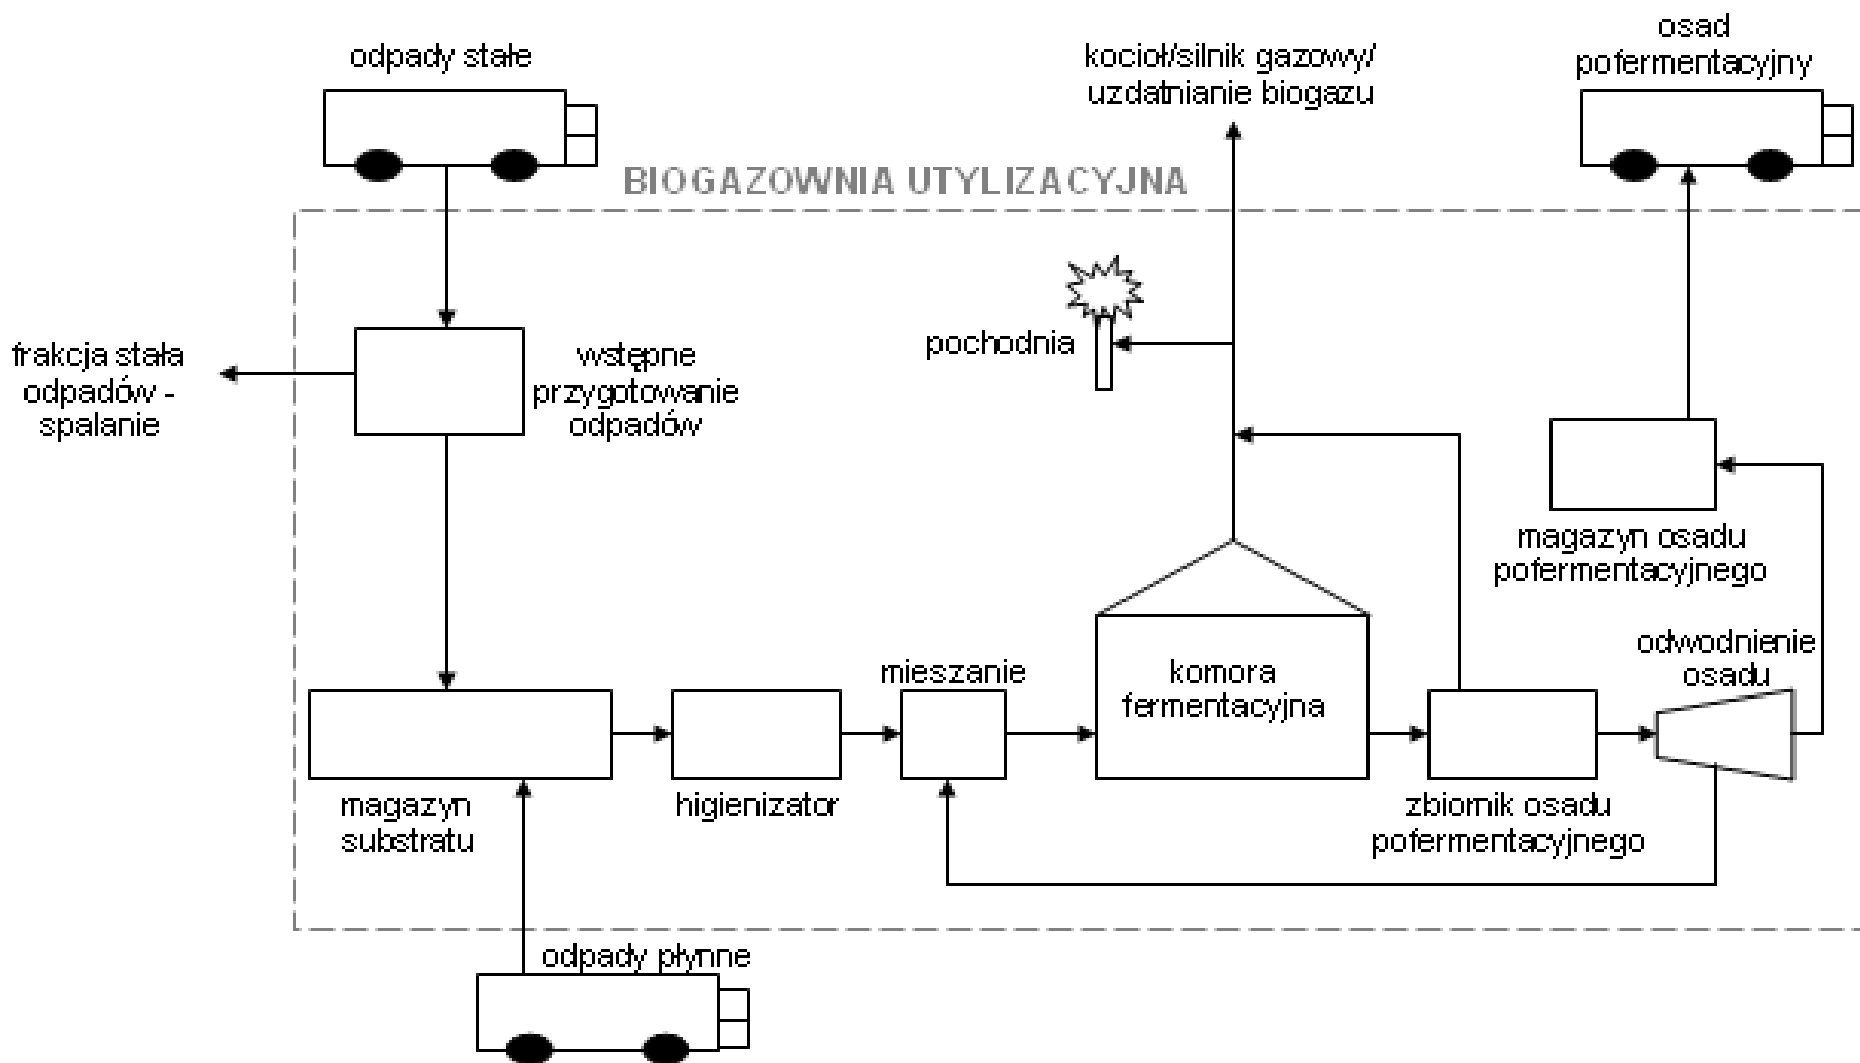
odpady stałe

kocioł/silnik gazowy/ uzdatnianie biogazu

osad pofermentacyjny

BIOGAZOWNIA UTYLIZACYJNA

frakcja stała odpadów - spalanie

wstępne przygotowanie odpadów

pochodnia

magazyn osadu pofermentacyjnego

odwodnienie osadu

mieszanie

komora fermentacyjna

magazyn substratu

higienizator

zbiornik osadu pofermentacyjnego

odpady płynne